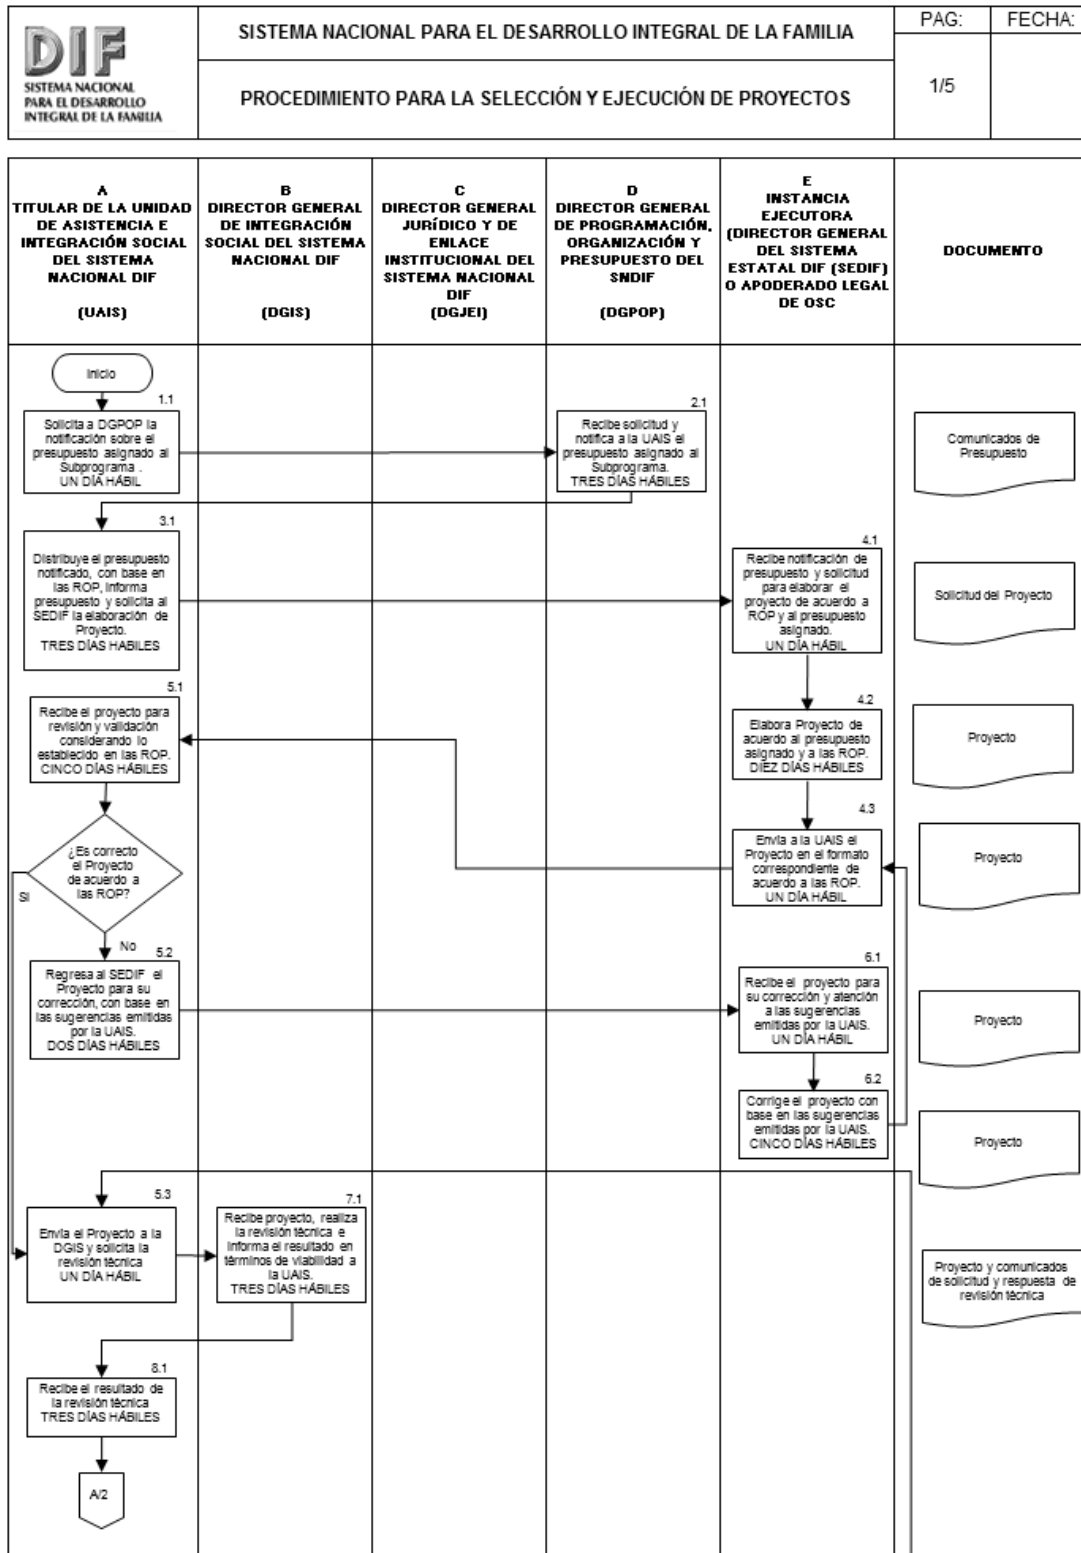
DIF
SISTEMA NACIONAL PARA EL DESARROLLO INTEGRAL DE LA FAMILIA

SISTEMA NACIONAL PARA EL DESARROLLO INTEGRAL DE LA FAMILIA

PROCEDIMIENTO PARA LA SELECCIÓN Y EJECUCIÓN DE PROYECTOS

| PAG: | FECHA: |
|---|---|
| 1/5 | |

| A TITULAR DE LA UNIDAD DE ASISTENCIA E INTEGRACIÓN SOCIAL DEL SISTEMA NACIONAL DIF (UAIS) | B DIRECTOR GENERAL DE INTEGRACIÓN SOCIAL DEL SISTEMA NACIONAL DIF (DGIS) | C DIRECTOR GENERAL JURÍDICO Y DE ENLACE INSTITUCIONAL DEL SISTEMA NACIONAL DIF (DGJEI) | D DIRECTOR GENERAL DE PROGRAMACIÓN, ORGANIZACIÓN Y PRESUPUESTO DEL SNDIF (DGPOP) | E INSTANCIA EJECUTORA (DIRECTOR GENERAL DEL SISTEMA ESTATAL DIF (SEDIF) O APODERADO LEGAL DE OSC | DOCUMENTO |
|---|---|---|---|---|---|

Inicio

1.1 Solicita a DGPOP la notificación sobre el presupuesto asignado al Subprograma . UN DÍA HÁBIL

2.1 Recibe solicitud y notifica a la UAIS el presupuesto asignado al Subprograma. TRES DÍAS HÁBILES

Comunicados de Presupuesto

3.1 Distribuye el presupuesto notificado, con base en las ROP, informa presupuesto y solicita al SEDIF la elaboración de Proyecto. TRES DÍAS HÁBILES

4.1 Recibe notificación de presupuesto y solicitud para elaborar el proyecto de acuerdo a ROP y al presupuesto asignado. UN DÍA HÁBIL

Solicitud del Proyecto

5.1 Recibe el proyecto para revisión y validación considerando lo establecido en las ROP. CINCO DÍAS HÁBILES

4.2 Elabora Proyecto de acuerdo al presupuesto asignado y a las ROP. DIEZ DÍAS HÁBILES

Proyecto

¿Es correcto el Proyecto de acuerdo a las ROP?

SI

4.3 Envía a la UAIS el Proyecto en el formato correspondiente de acuerdo a las ROP. UN DÍA HÁBIL

Proyecto

No

5.2 Regresa al SEDIF el Proyecto para su corrección, con base en las sugerencias emitidas por la UAIS. DOS DÍAS HÁBILES

6.1 Recibe el proyecto para su corrección y atención a las sugerencias emitidas por la UAIS. UN DÍA HÁBIL

Proyecto

6.2 Corrige el proyecto con base en las sugerencias emitidas por la UAIS. CINCO DÍAS HÁBILES

Proyecto

5.3 Envía el Proyecto a la DGIS y solicita la revisión técnica UN DÍA HÁBIL

7.1 Recibe proyecto, realiza la revisión técnica e informa el resultado en términos de viabilidad a la UAIS. TRES DÍAS HÁBILES

Proyecto y comunicados de solicitud y respuesta de revisión técnica

8.1 Recibe el resultado de la revisión técnica TRES DÍAS HÁBILES

A/2